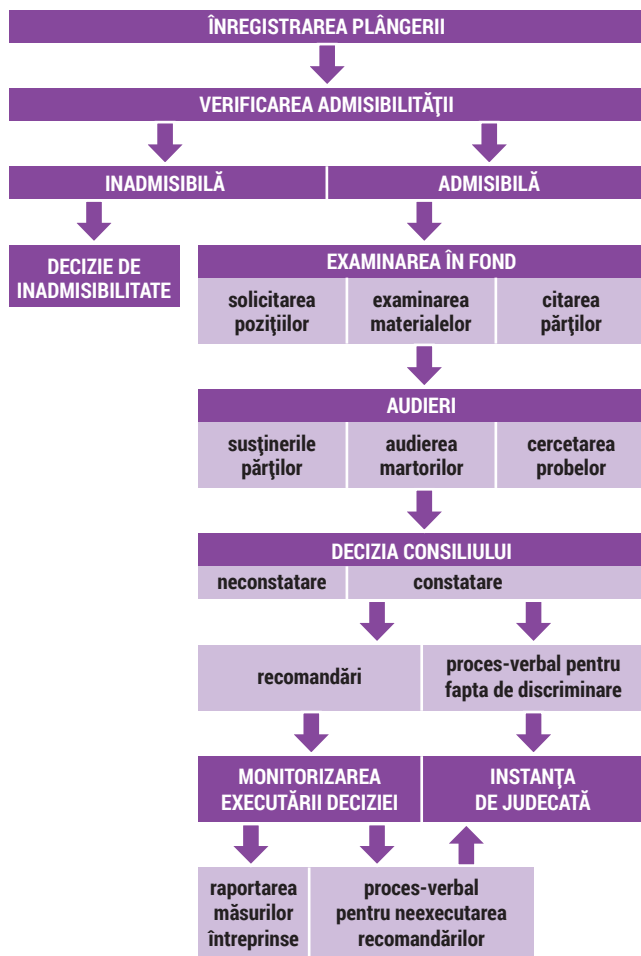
ÎNREGISTRAREA PLÂNGERII

VERIFICAREA ADMISIBILITĂŢII

INADMISIBILĂ

ADMISIBILĂ

DECIZIE DE INADMISIBILITATE

EXAMINAREA ÎN FOND

solicitarea poziţiilor

examinarea materialelor

citarea părţilor

AUDIERI

susţinerile părţilor

audierea martorilor

cercetarea probelor

DECIZIA CONSILIULUI

neconstatare

constatare

recomandări

proces-verbal pentru fapta de discriminare

MONITORIZAREA EXECUTĂRII DECIZIEI

INSTANŢA DE JUDECATĂ

raportarea măsurilor întreprinse

proces-verbal pentru neexecutarea recomandărilor